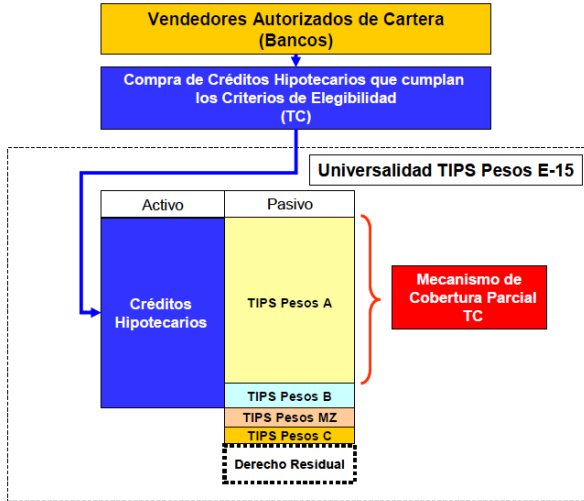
Vendedores Autorizados de Cartera
(Bancos)

Compra de Créditos Hipotecarios que cumplan los Criterios de Elegibilidad
(TC)

Universalidad TIPS Pesos E-15

| Activo | Pasivo |
|---|---|
| Créditos Hipotecarios | TIPS Pesos A |
| | TIPS Pesos B |
| | TIPS Pesos MZ |
| | TIPS Pesos C |

Derecho Residual

Mecanismo de Cobertura Parcial
TC